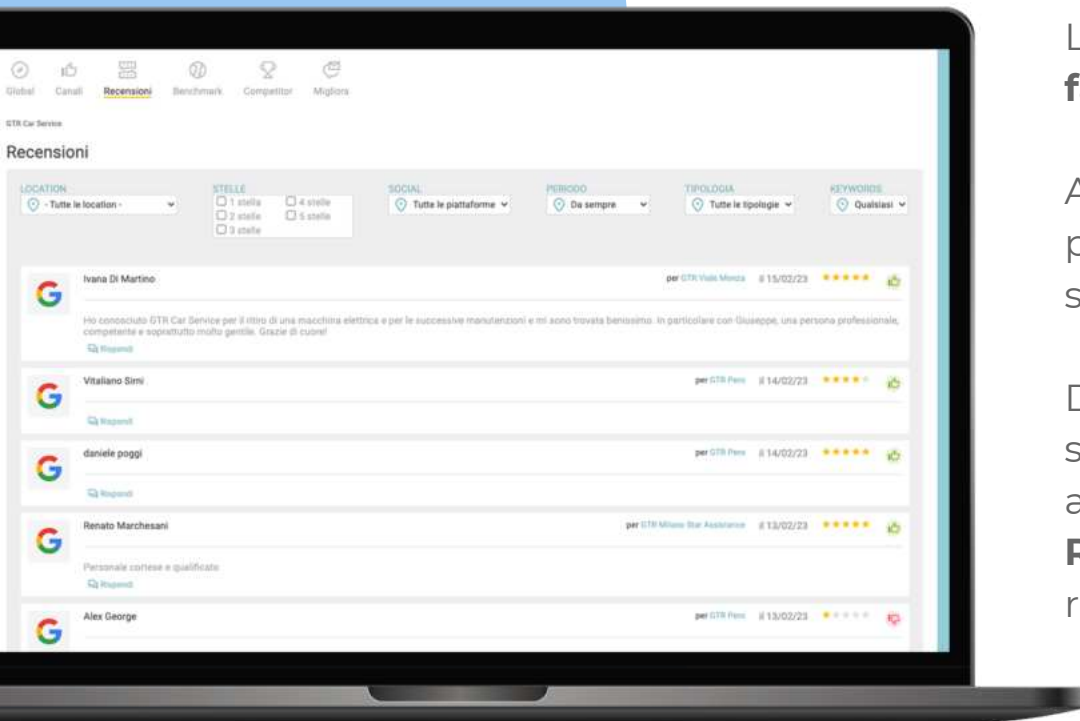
Global Canali Recensioni Benchmark Competitor Migliora

GTR Car Service

Recensioni

LOCATION
- Tutte le location -

STELLE
1 stella
2 stelle
3 stelle
4 stelle
5 stelle

SOCIAL
Tutte le piattaforme

PERIODO
Da sempre

TIPOLOGIA
Tutte le tipologie

KEYWORDS
Qualsiasi

Ivana Di Martino
per GTR Viale Monza il 15/02/23

Ho conosciuto GTR Car Service per il ritiro di una macchina elettrica e per le successive manutenzioni e mi sono trovata benissimo. In particolare con Giuseppe, una persona professionale, competente e soprattutto molto gentile. Grazie di cuore!

Rispondi

Vitaliano Sirni
per GTR Pero il 14/02/23

Rispondi

daniele poggi
per GTR Pero il 14/02/23

Rispondi

Renato Marchesani
per GTR Milano Star Assistance il 13/02/23

Personale cortese e qualificato

Rispondi

Alex George
per GTR Pero il 13/02/23

L
f

A
p
s

D
s
a
R
r